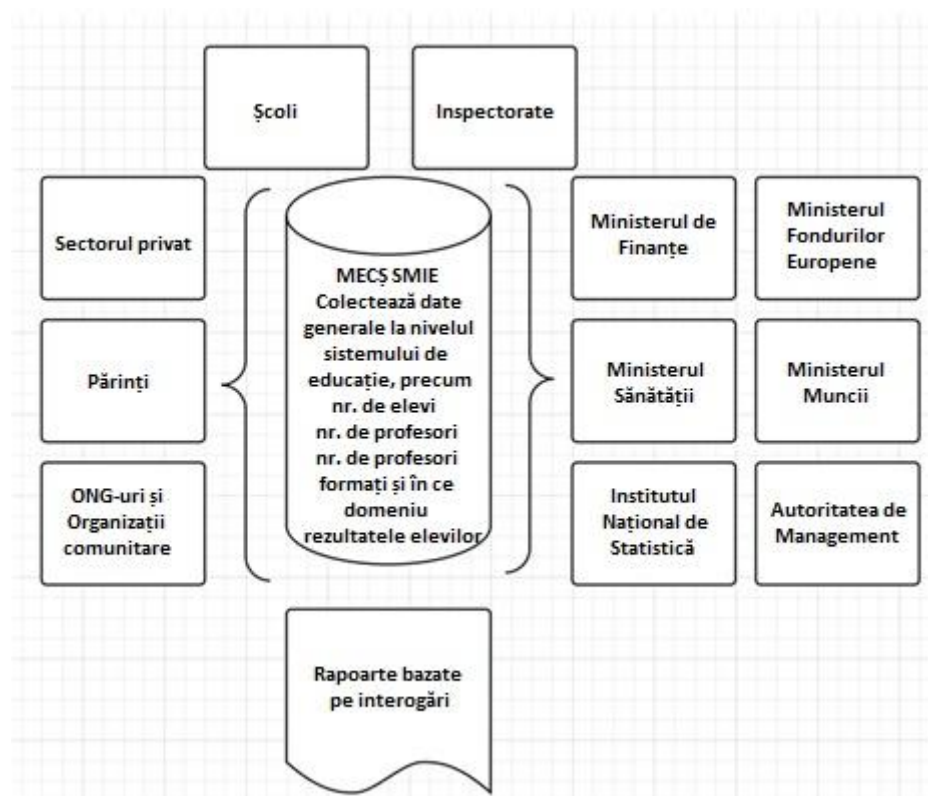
Școli

Inspectorate

Sectorul privat

Părinți

ONG-uri și Organizații comunitare

MECȘ SMIE Colectează date generale la nivelul sistemului de educație, precum nr. de elevi nr. de profesori nr. de profesori formați și în ce domeniu rezultatele elevilor

Ministerul de Finanțe

Ministerul Fondurilor Europene

Ministerul Sănătății

Ministerul Muncii

Institutul Național de Statistică

Autoritatea de Management

Rapoarte bazate pe interogări